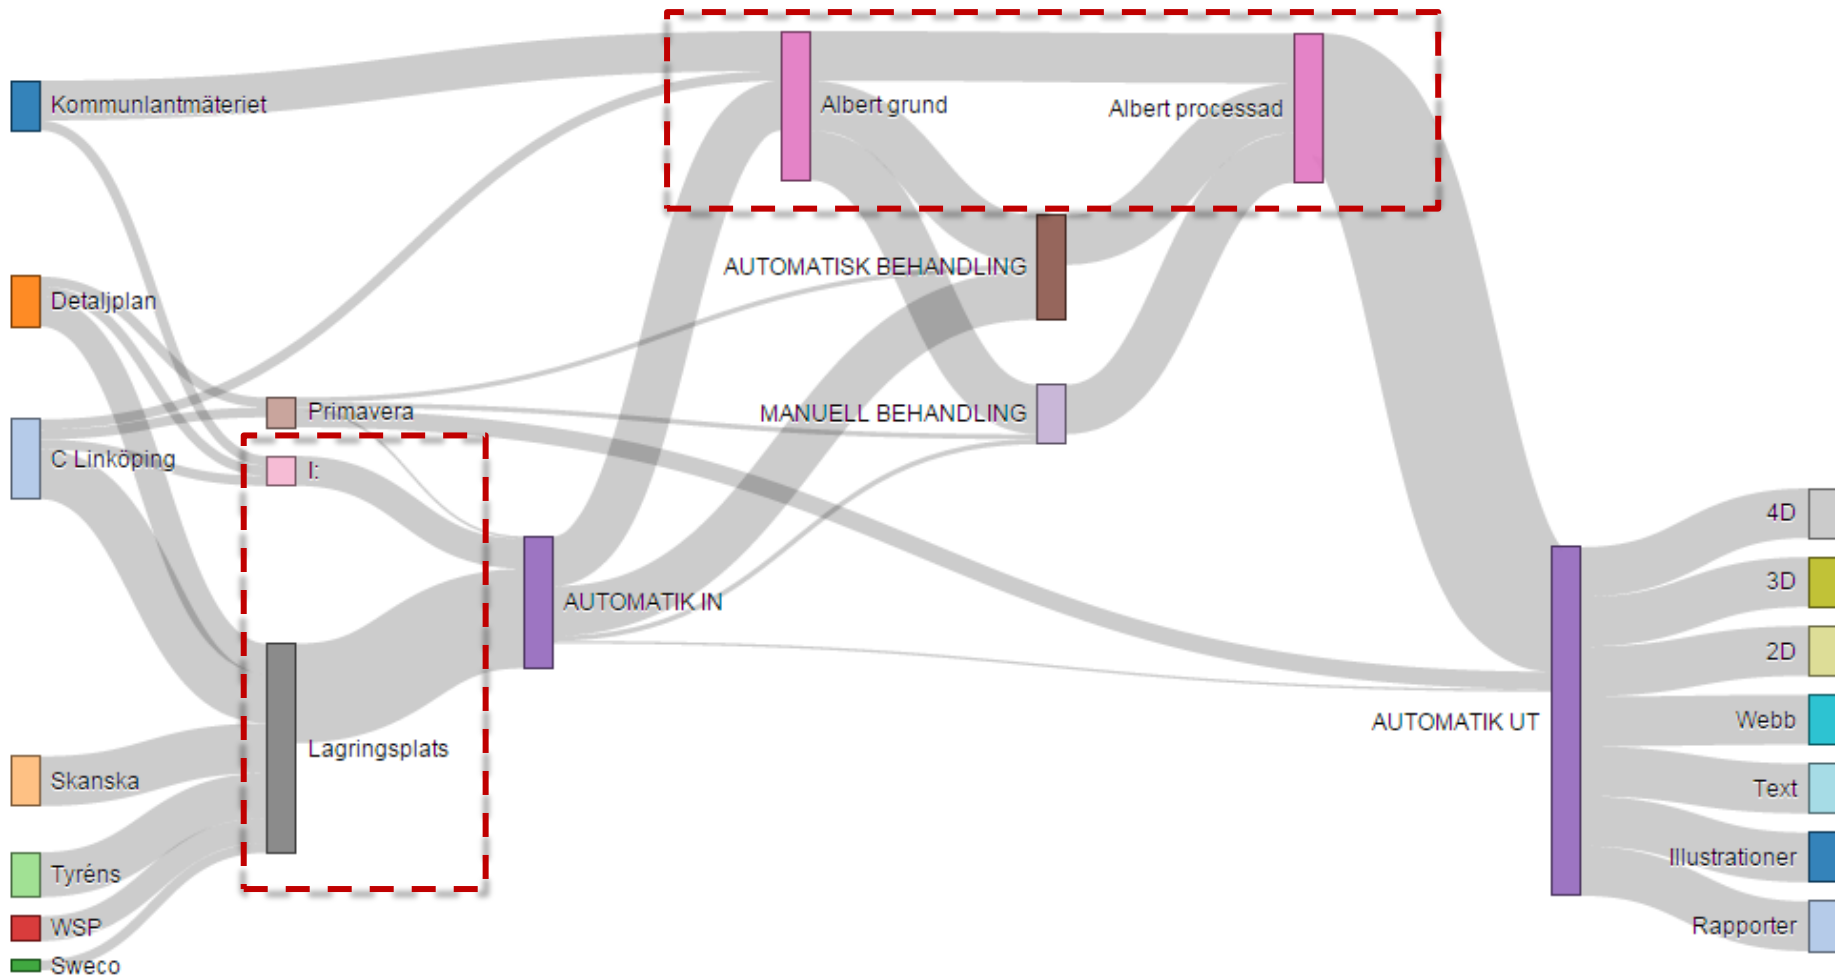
Kommunlantmäteriet

Albert grund

Albert processad

AUTOMATISK BEHANDLING

Detaljplan

MANUELL BEHANDLING

Primavera

C Linköping

I:

AUTOMATIK IN

4D

3D

2D

AUTOMATIK UT

Webb

Lagringsplats

Skanska

Text

Tyréns

Illustrationer

WSP

Rapporter

Sweco